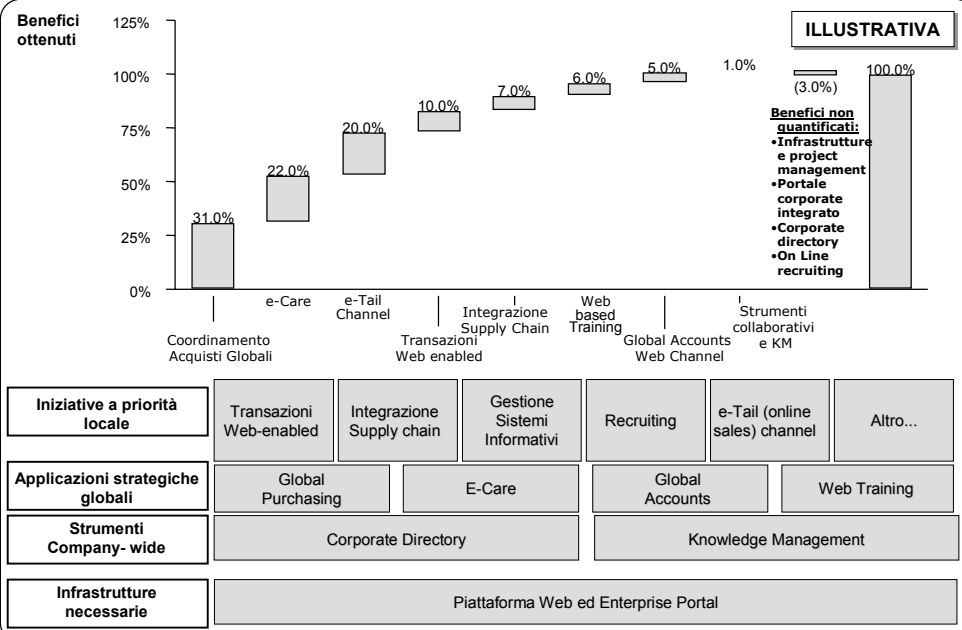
Benefici ottenuti

ILLUSTRATIVA

125%
100%
75%
50%
25%
0%

31.0%
22.0%
20.0%
10.0%
7.0%
6.0%
5.0%
1.0%
(3.0%)
100.0%

Benefici non quantificati:
•Infrastrutture e project management
•Portale corporate integrato
•Corporate directory
•On Line recruiting

Coordinamento Acquisti Globali
e-Care
e-Tail Channel
Transazioni Web enabled
Integrazione Supply Chain
Web based Training
Global Accounts Web Channel
Strumenti collaborativi e KM

| Iniziative a priorità locale | Transazioni Web-enabled | Integrazione Supply chain | Gestione Sistemi Informativi | Recruiting | e-Tail (online sales) channel | Altro... |
|---|---|---|---|---|---|---|
| Applicazioni strategiche globali | Global Purchasing | E-Care | Global Accounts | Web Training | | |
| Strumenti Company- wide | Corporate Directory | Knowledge Management | | | | |
| Infrastrutture necessarie | Piattaforma Web ed Enterprise Portal | | | | | |